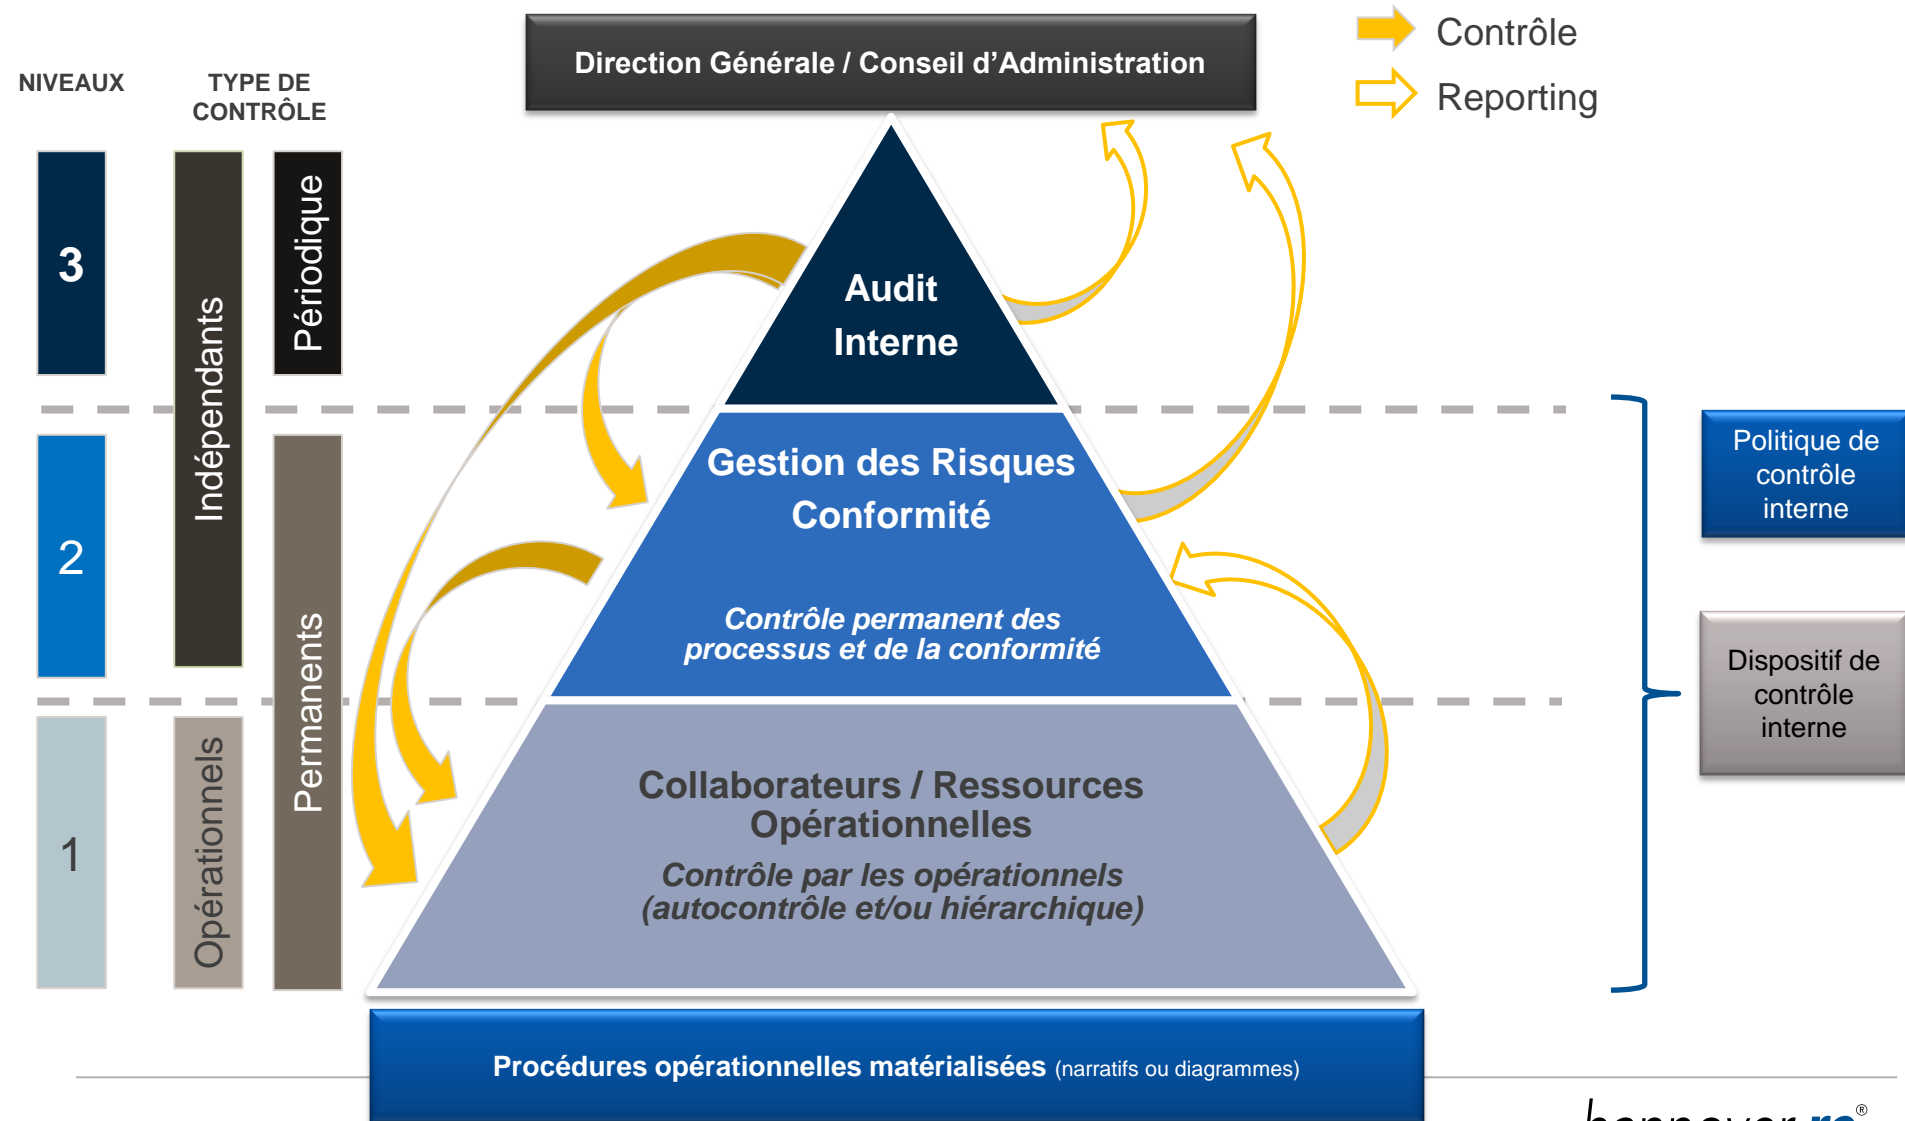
Direction Générale / Conseil d'Administration

Contrôle

Reporting

NIVEAUX

TYPE DE CONTRÔLE

3

Indépendants

Périodique

2

Permanents

1

Opérationnels

Audit Interne

Gestion des Risques Conformité

Contrôle permanent des processus et de la conformité

Collaborateurs / Ressources Opérationnelles

Contrôle par les opérationnels (autocontrôle et/ou hiérarchique)

Politique de contrôle interne

Dispositif de contrôle interne

Procédures opérationnelles matérialisées (narratifs ou diagrammes)

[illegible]®